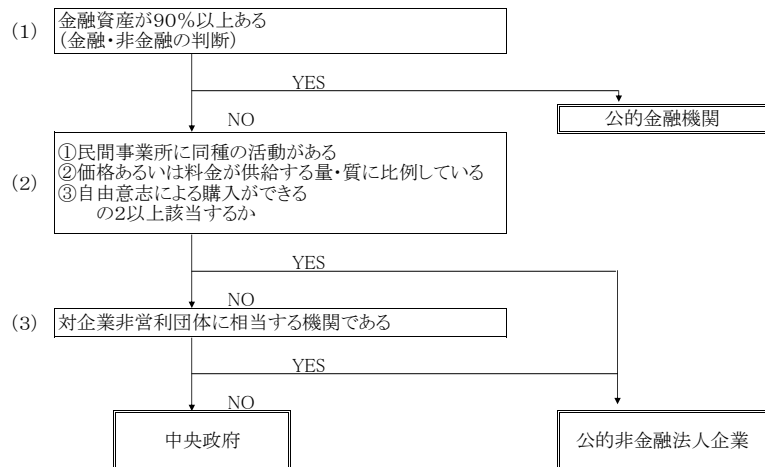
(1) 金融資産が90％以上ある
(金融･非金融の判断)

YES

NO

公的金融機関

(2) ①民間事業所に同種の活動がある
②価格あるいは料金が供給する量･質に比例している
③自由意志による購入ができる
の2以上該当するか

YES

NO

(3) 対企業非営利団体に相当する機関である

YES

NO

中央政府

公的非金融法人企業